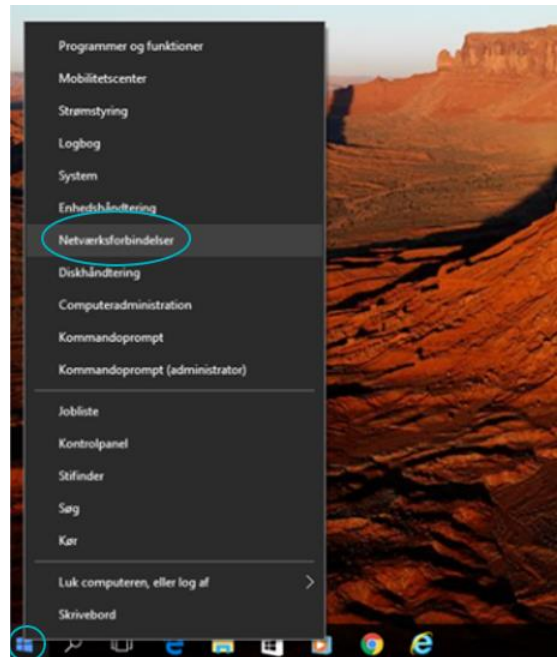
Programmer og funktioner
Mobilitetscenter
Strømstyring
Logbog
System
Enhedshåndtering
Netværksforbindelser
Diskhåndtering
Computeradministration
Kommandoprompt
Kommandoprompt (administrator)

Jobliste
Kontrolpanel
Stifinder
Søg
Kør

Luk computeren, eller log af
Skrivebord